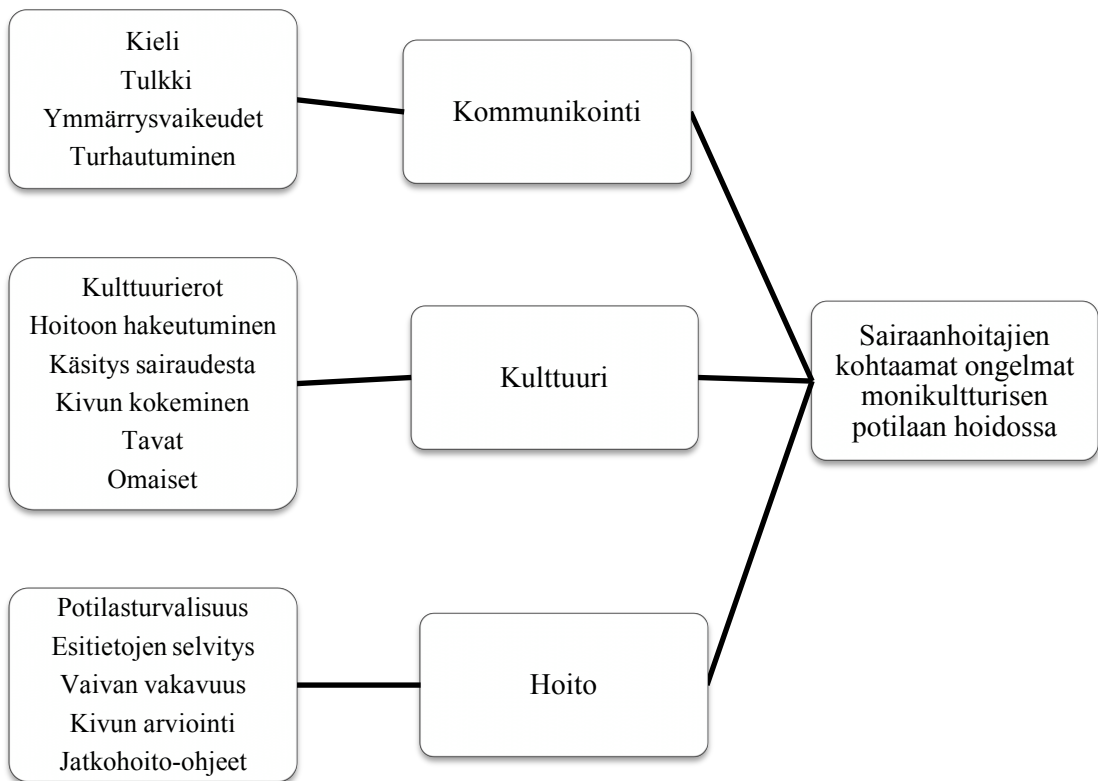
Kieli
Tulkki
Ymmärrysvaikeudet
Turhautuminen

Kommunikointi

Kulttuurierot
Hoitoon hakeutuminen
Käsitys sairaudesta
Kivun kokeminen
Tavat
Omaiset

Kulttuuri

Sairaanhoitajien kohtaamat ongelmat monikultturisen potilaan hoidossa

Potilasturvalisuus
Esitietojen selvitys
Vaivan vakavuus
Kivun arviointi
Jatkohoito-ohjeet

Hoito